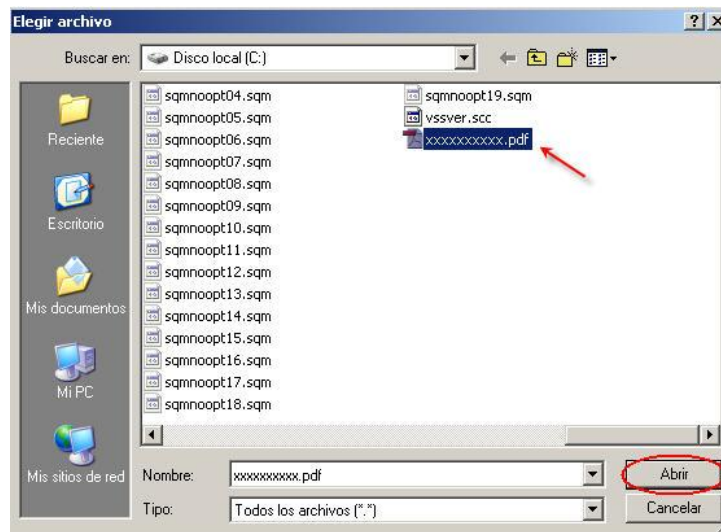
Elegir archivo

?

Buscar en: Disco local (C:)

Reciente

Escritorio

Mis documentos

Mi PC

Mis sitios de red

sqmnoopt04.sqm
sqmnoopt05.sqm
sqmnoopt06.sqm
sqmnoopt07.sqm
sqmnoopt08.sqm
sqmnoopt09.sqm
sqmnoopt10.sqm
sqmnoopt11.sqm
sqmnoopt12.sqm
sqmnoopt13.sqm
sqmnoopt14.sqm
sqmnoopt15.sqm
sqmnoopt16.sqm
sqmnoopt17.sqm
sqmnoopt18.sqm

sqmnoopt19.sqm
vssver.scc
xxxxxxxxxx.pdf

Nombre: xxxxxxxxxx.pdf

Abrir

Tipo: Todos los archivos (*.*)

Cancelar